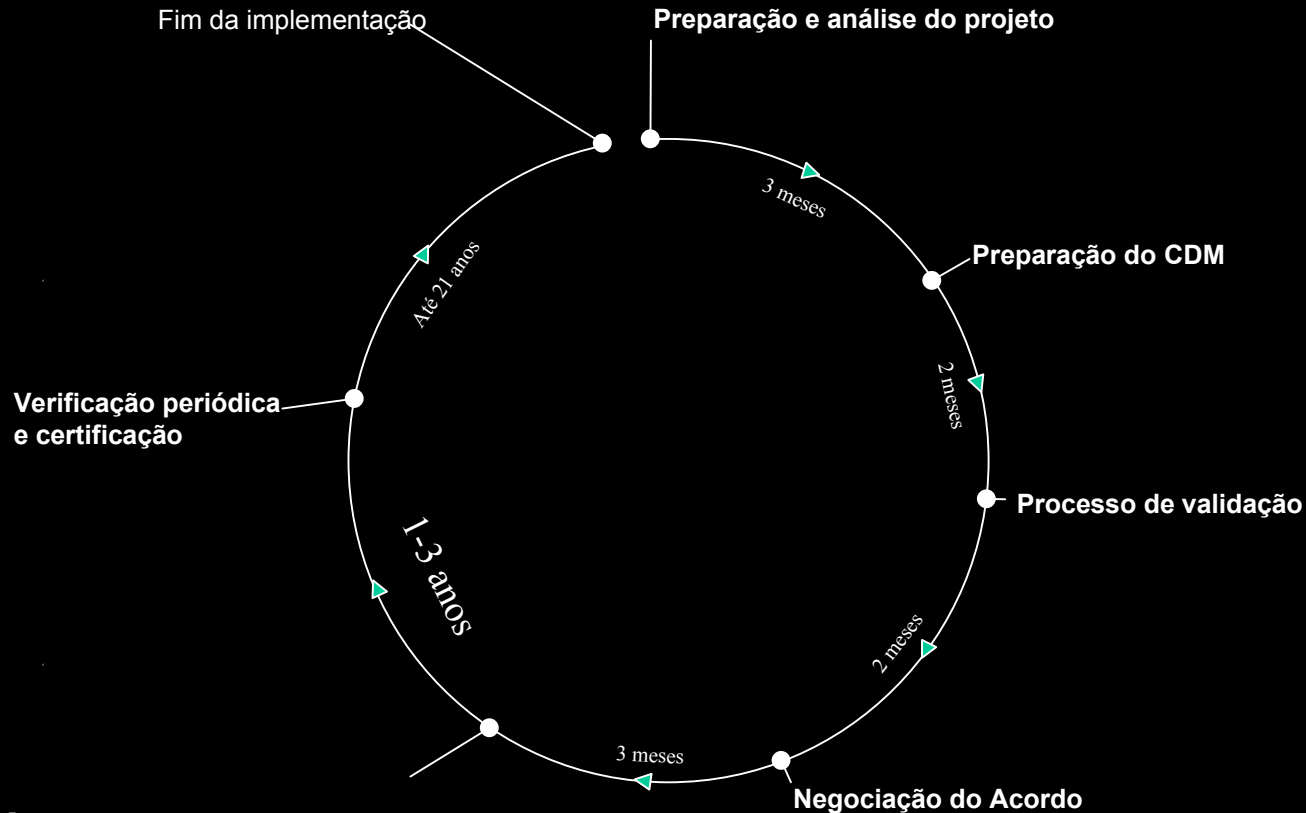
Fim da implementação

Preparação e análise do projeto

3 meses

Preparação do CDM

2 meses

Processo de validação

2 meses

Negociação do Acordo

3 meses

1-3 anos

Verificação periódica e certificação

Até 21 anos